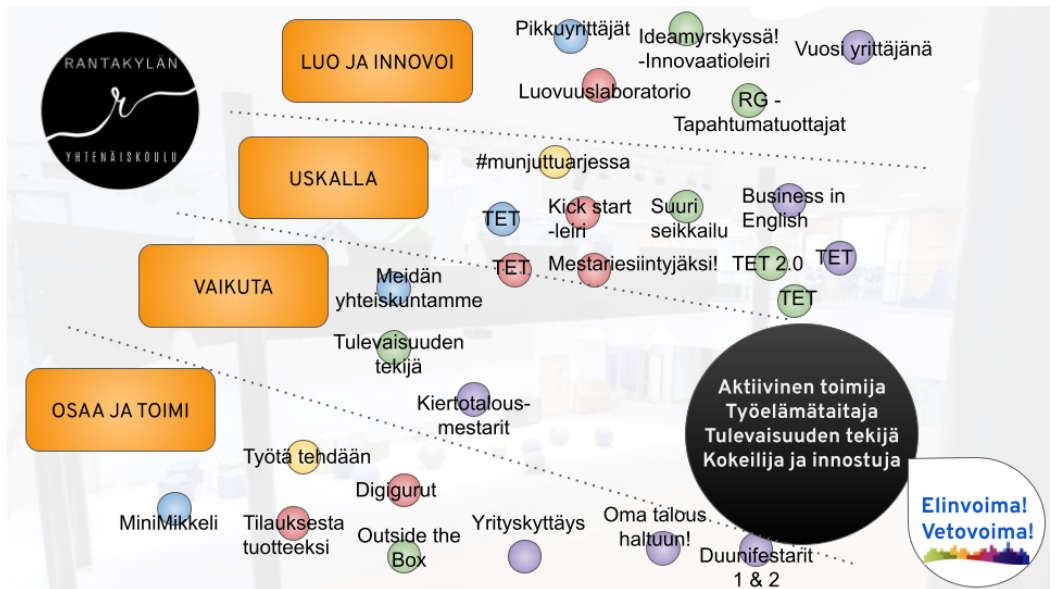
RANTAKYLÄN
r
YHTENÄISKOULU

LUO JA INNOVOI

Pikkuyrittäjät

Ideamyrskyssä! -Innovaatioleiri

Vuosi yrittäjänä

Luovuuslaboratorio

RG - Tapahtumatuottajat

USKALLA

#munjuttuarjessa

TET

Kick start -leiri

Suuri seikkailu

Business in English

VAIKUTA

Meidän yhteiskuntamme

TET

Mestariesiintyjäksi!

TET 2.0

TET

TET

Tulevaisuuden tekijä

OSAA JA TOIMI

Kiertotalous-mestarit

Aktiivinen toimija
Työelämätaitaja
Tulevaisuuden tekijä
Kokeilija ja innostuja

Työtä tehdään

Digigurut

MiniMikkeli

Tilauksesta tuotteeksi

Outside the Box

Yrityskyttäys

Oma talous haltuun!

Duunifestarit 1 & 2

Elinvoima!
Vetovoima!